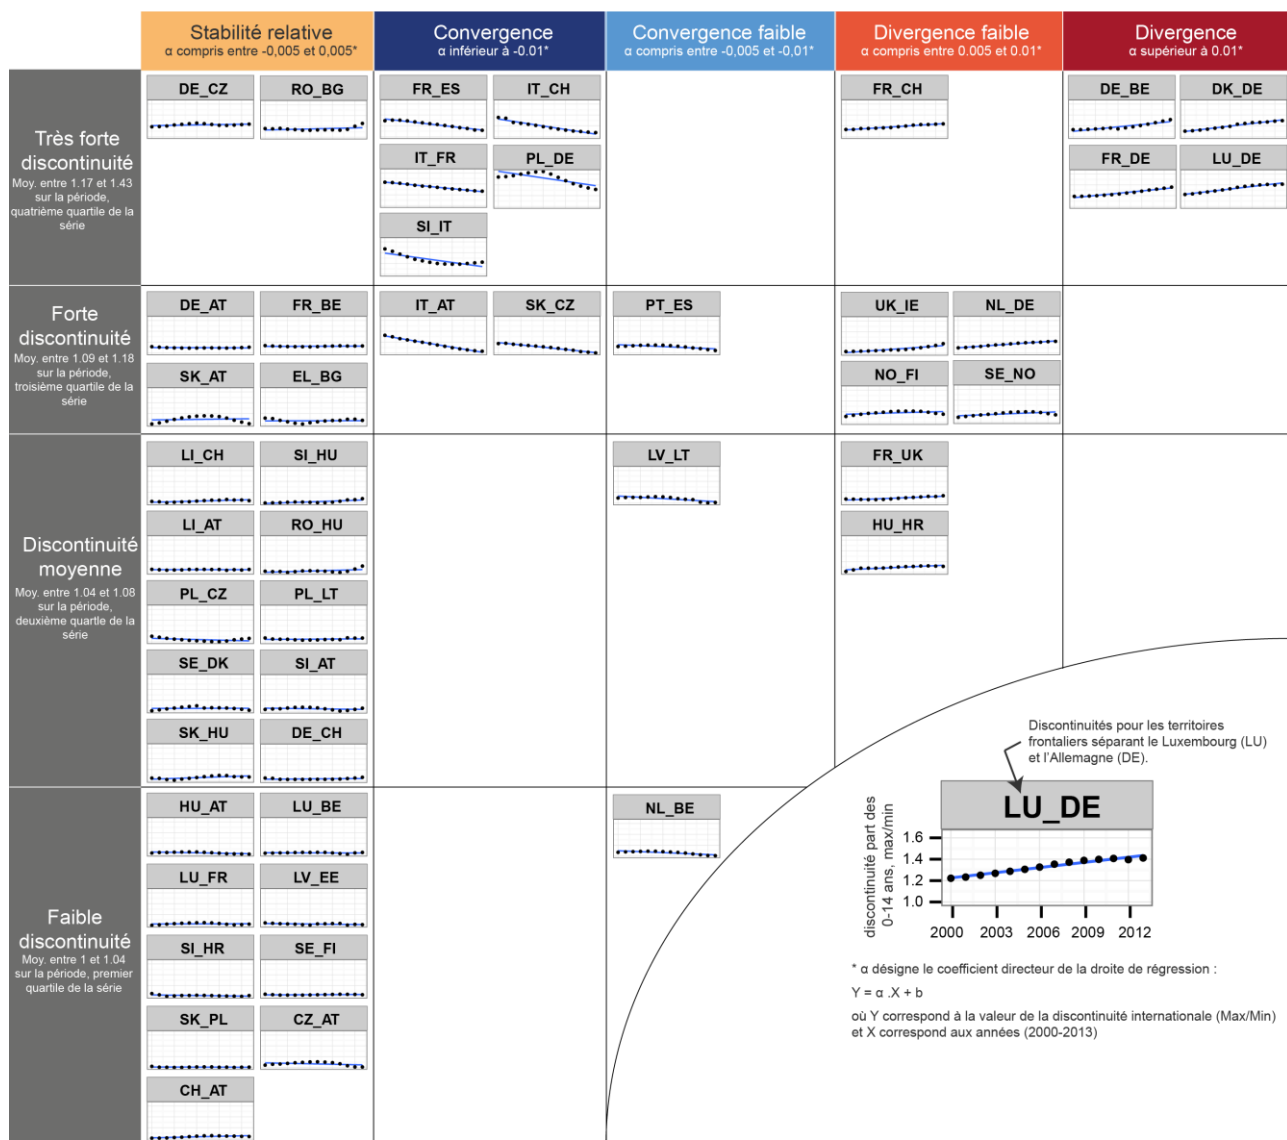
| | Stabilité relative<br>α compris entre -0,005 et 0,005* | Convergence<br>α inférieur à -0.01* | Convergence faible<br>α compris entre -0,005 et -0,01* | Divergence faible<br>α compris entre 0.005 et 0.01* | Divergence<br>α supérieur à 0.01* |
|---|---|---|---|---|---|
| Très forte discontinuité<br>Moy. entre 1.17 et 1.43 sur la période, quatrième quartile de la série | DE_CZ, RO_BG | FR_ES, IT_CH, IT_FR, PL_DE, SI_IT | | FR_CH | DE_BE, DK_DE, FR_DE, LU_DE |
| Forte discontinuité<br>Moy. entre 1.09 et 1.18 sur la période, troisième quartile de la série | DE_AT, FR_BE, SK_AT, EL_BG | IT_AT, SK_CZ | PT_ES | UK_IE, NL_DE, NO_FI, SE_NO | |
| Discontinuité moyenne<br>Moy. entre 1.04 et 1.08 sur la période, deuxième quartile de la série | LI_CH, SI_HU, LI_AT, RO_HU, PL_CZ, PL_LT, SE_DK, SI_AT, SK_HU, DE_CH | | LV_LT | FR_UK, HU_HR | |
| Faible discontinuité<br>Moy. entre 1 et 1.04 sur la période, premier quartile de la série | HU_AT, LU_BE, LU_FR, LV_EE, SI_HR, SE_FI, SK_PL, CZ_AT, CH_AT | | NL_BE | | |

Discontinuités pour les territoires frontaliers séparant le Luxembourg (LU) et l'Allemagne (DE).

LU_DE

discontinuité part des 0-14 ans, max/min

1.6
1.4
1.2
1.0

2000 2003 2006 2009 2012

* α désigne le coefficient directeur de la droite de régression :

Y = α .X + b

où Y correspond à la valeur de la discontinuité internationale (Max/Min) et X correspond aux années (2000-2013)